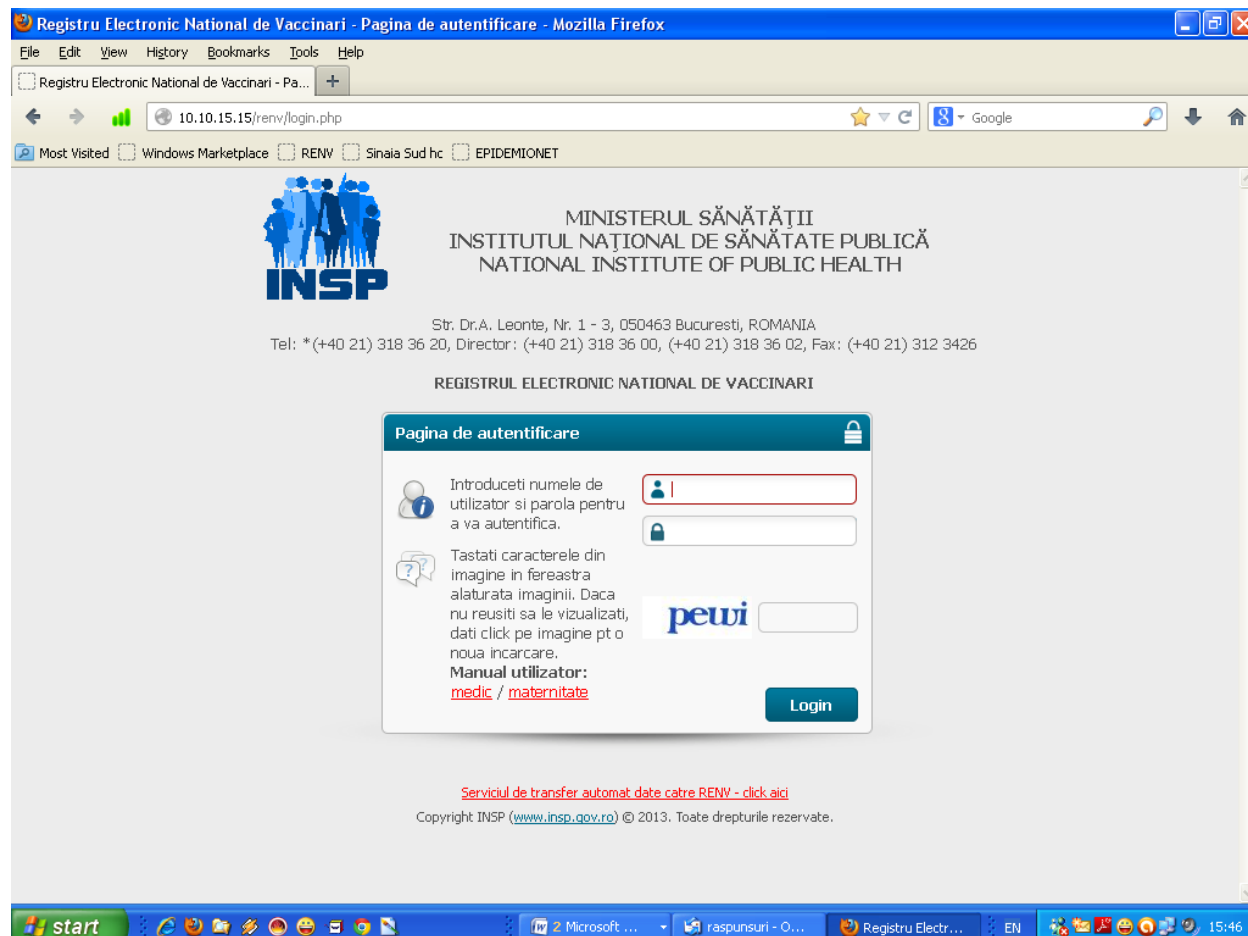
Registru Electronic National de Vaccinari - Pagina de autentificare - Mozilla Firefox

File Edit View History Bookmarks Tools Help

Registru Electronic National de Vaccinari - Pa...

10.10.15.15/renv/login.php

Google

Most Visited Windows Marketplace RENV Sinaia Sud hc EPIDEMIONET

INSP

MINISTERUL SĂNĂTĂŢII
INSTITUTUL NAŢIONAL DE SĂNĂTATE PUBLICĂ
NATIONAL INSTITUTE OF PUBLIC HEALTH

Str. Dr.A. Leonte, Nr. 1 - 3, 050463 Bucuresti, ROMANIA
Tel: *(+40 21) 318 36 20, Director: (+40 21) 318 36 00, (+40 21) 318 36 02, Fax: (+40 21) 312 3426

REGISTRUL ELECTRONIC NATIONAL DE VACCINARI

Pagina de autentificare

Introduceti numele de utilizator si parola pentru a va autentifica.

Tastati caracterele din imagine in fereastra alaturata imaginii. Daca nu reusiti sa le vizualizati, dati click pe imagine pt o noua incarcare.

pewi

Manual utilizator:
medic / maternitate

Login

Serviciul de transfer automat date catre RENV - click aici

Copyright INSP (www.insp.gov.ro) © 2013. Toate drepturile rezervate.

start

2 Microsoft ...

raspunsuri - O...

Registru Electr...

EN

15:46